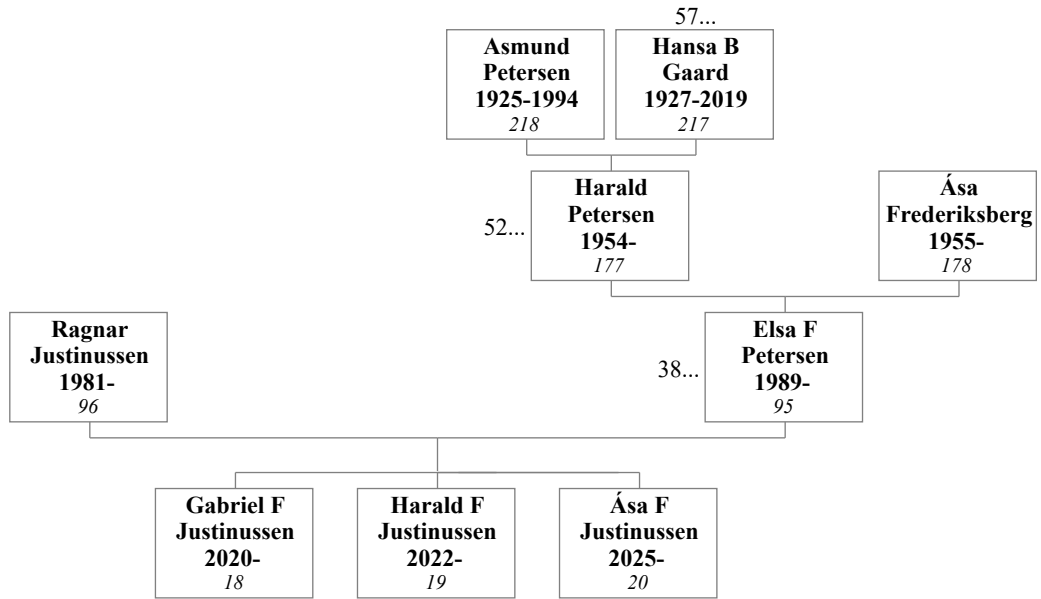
57...

Asmund Petersen 1925-1994
218

Hansa B Gaard 1927-2019
217

52...

Harald Petersen 1954-
177

Ása Frederiksberg 1955-
178

Ragnar Justinussen 1981-
96

38...

Elsa F Petersen 1989-
95

Gabriel F Justinussen 2020-
18

Harald F Justinussen 2022-
19

Ása F Justinussen 2025-
20